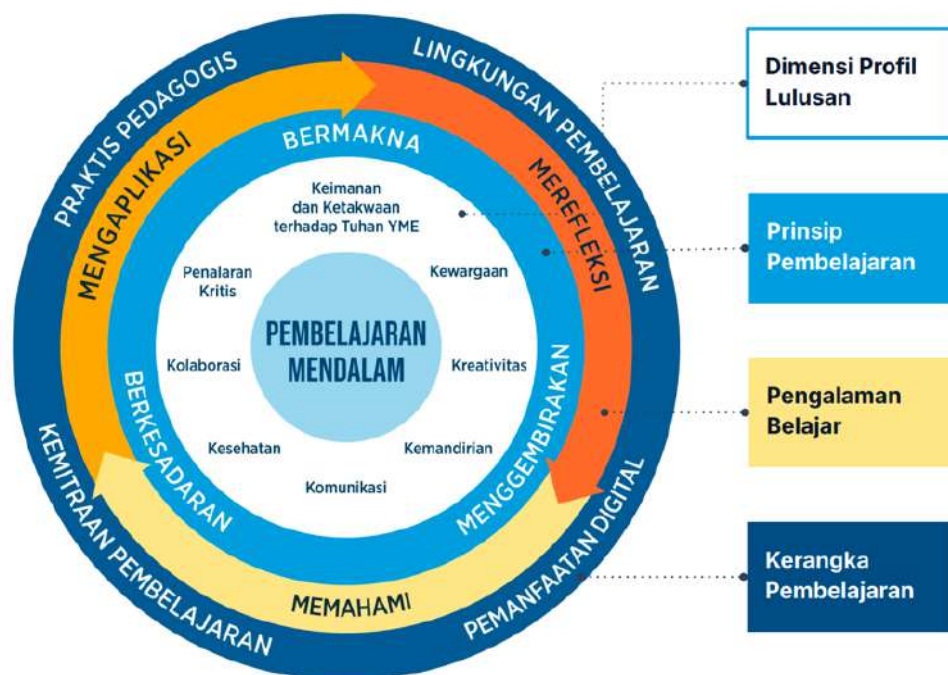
PRAKTIS PEDAGOGIS

LINGKUNGAN PEMBELAJARAN

PEMANFAATAN DIGITAL

KEMITRAAN PEMBELAJARAN

MENGAPLIKASI

MEREFLEKSI

MEMAHAMI

BERMAKNA

MENGGEMBIRAKAN

BERKESADARAN

Keimanan dan Ketakwaan terhadap Tuhan YME

Kewargaan

Kreativitas

Kemandirian

Komunikasi

Kesehatan

Kolaborasi

Penalaran Kritis

PEMBELAJARAN MENDALAM

Dimensi Profil Lulusan

Prinsip Pembelajaran

Pengalaman Belajar

Kerangka Pembelajaran